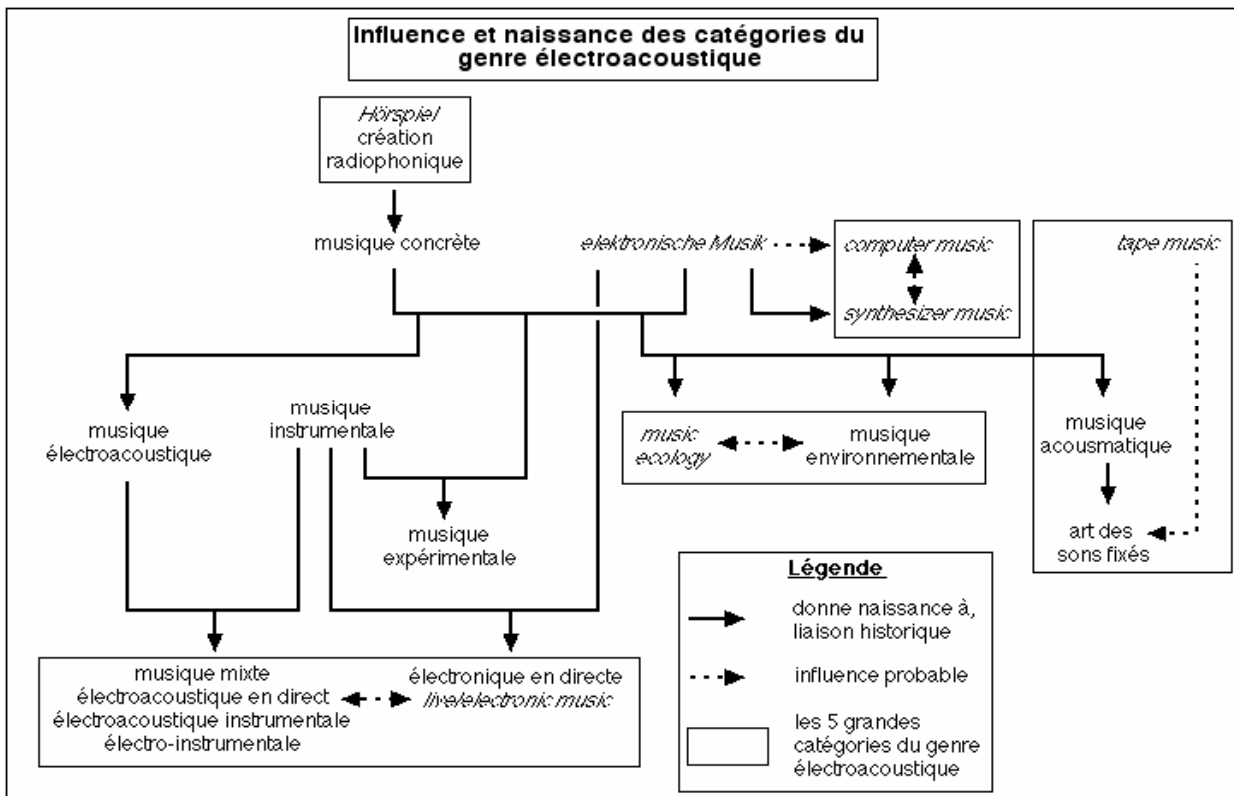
Influence et naissance des catégories du genre électroacoustique

Hörspiel/ création radiophonique

musique concrète

elektronische Musik

computer music

synthesizer music

tape music

musique électroacoustique

musique instrumentale

musique expérimentale

music ecology

musique environnementale

musique acousmatique

art des sons fixés

Légende

donne naissance à, liaison historique

influence probable

les 5 grandes catégories du genre électroacoustique

musique mixte
électroacoustique en direct
électroacoustique instrumentale
électro-instrumentale

électronique en directe
live/electronic music